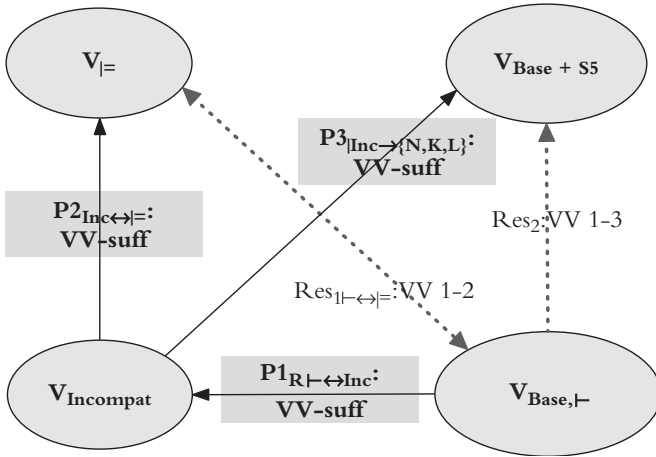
$V_{|=}$

$V_{Base + S5}$

$P3_{|Inc \rightarrow \{N,K,L\}}$: VV-suff

$P2_{Inc \leftrightarrow |=}$: VV-suff

$Res_2$: VV 1-3

$Res_{1\vdash \leftrightarrow |=}$: VV 1-2

$V_{Incompat}$

$P1_{R\vdash \leftrightarrow Inc}$: VV-suff

$V_{Base,\vdash}$